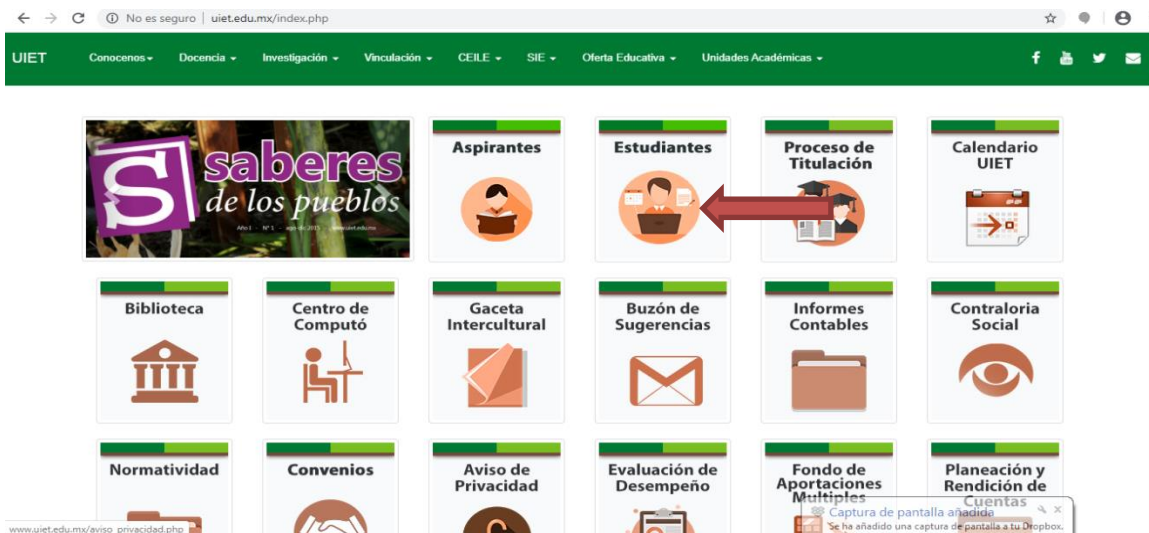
No es seguro | uiet.edu.mx/index.php

UIET Conocenos Docencia Investigación Vinculación CEILE SIE Oferta Educativa Unidades Académicas

saberes de los pueblos

Año I - Nº 1 - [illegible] www.uiet.edu.mx

Aspirantes

Estudiantes

Proceso de Titulación

Calendario UIET

Biblioteca

Centro de Computó

Gaceta Intercultural

Buzón de Sugerencias

Informes Contables

Contraloria Social

Normatividad

Convenios

Aviso de Privacidad

Evaluación de Desempeño

Fondo de Aportaciones Multiples

Planeación y Rendición de Cuentas

Captura de pantalla añadida

Se ha añadido una captura de pantalla a tu Dropbox.

www.uiet.edu.mx/aviso_privacidad.php